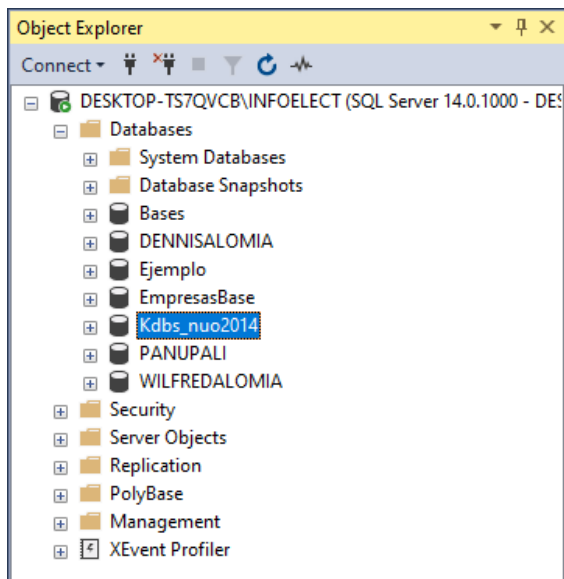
Object Explorer

Connect

DESKTOP-TS7QVCB\INFOELECT (SQL Server 14.0.1000 - DES
Databases
System Databases
Database Snapshots
Bases
DENNISALOMIA
Ejemplo
EmpresasBase
Kdbs_nuo2014
PANUPALI
WILFREDALOMIA
Security
Server Objects
Replication
PolyBase
Management
XEvent Profiler